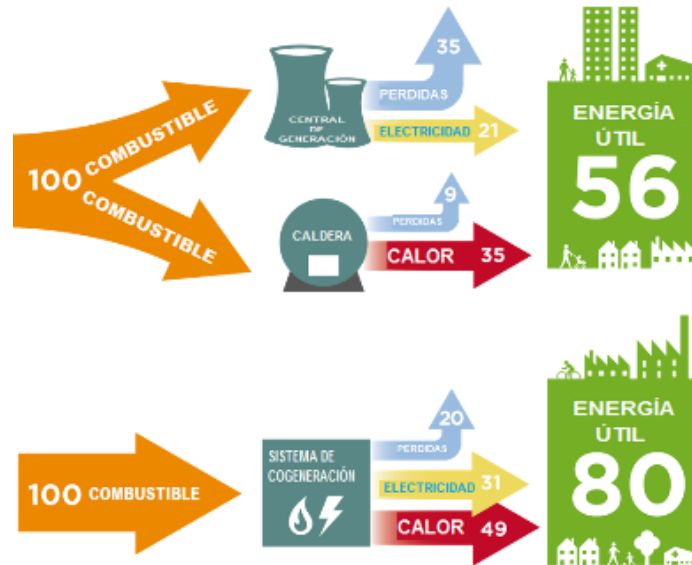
100 COMBUSTIBLE

COMBUSTIBLE

CENTRAL DE GENERACIÓN

35

PERDIDAS

ELECTRICIDAD 21

CALDERA

9

PERDIDAS

CALOR 35

ENERGÍA ÚTIL 56

100 COMBUSTIBLE

SISTEMA DE COGENERACIÓN

20

PERDIDAS

ELECTRICIDAD 31

CALOR 49

ENERGÍA ÚTIL 80